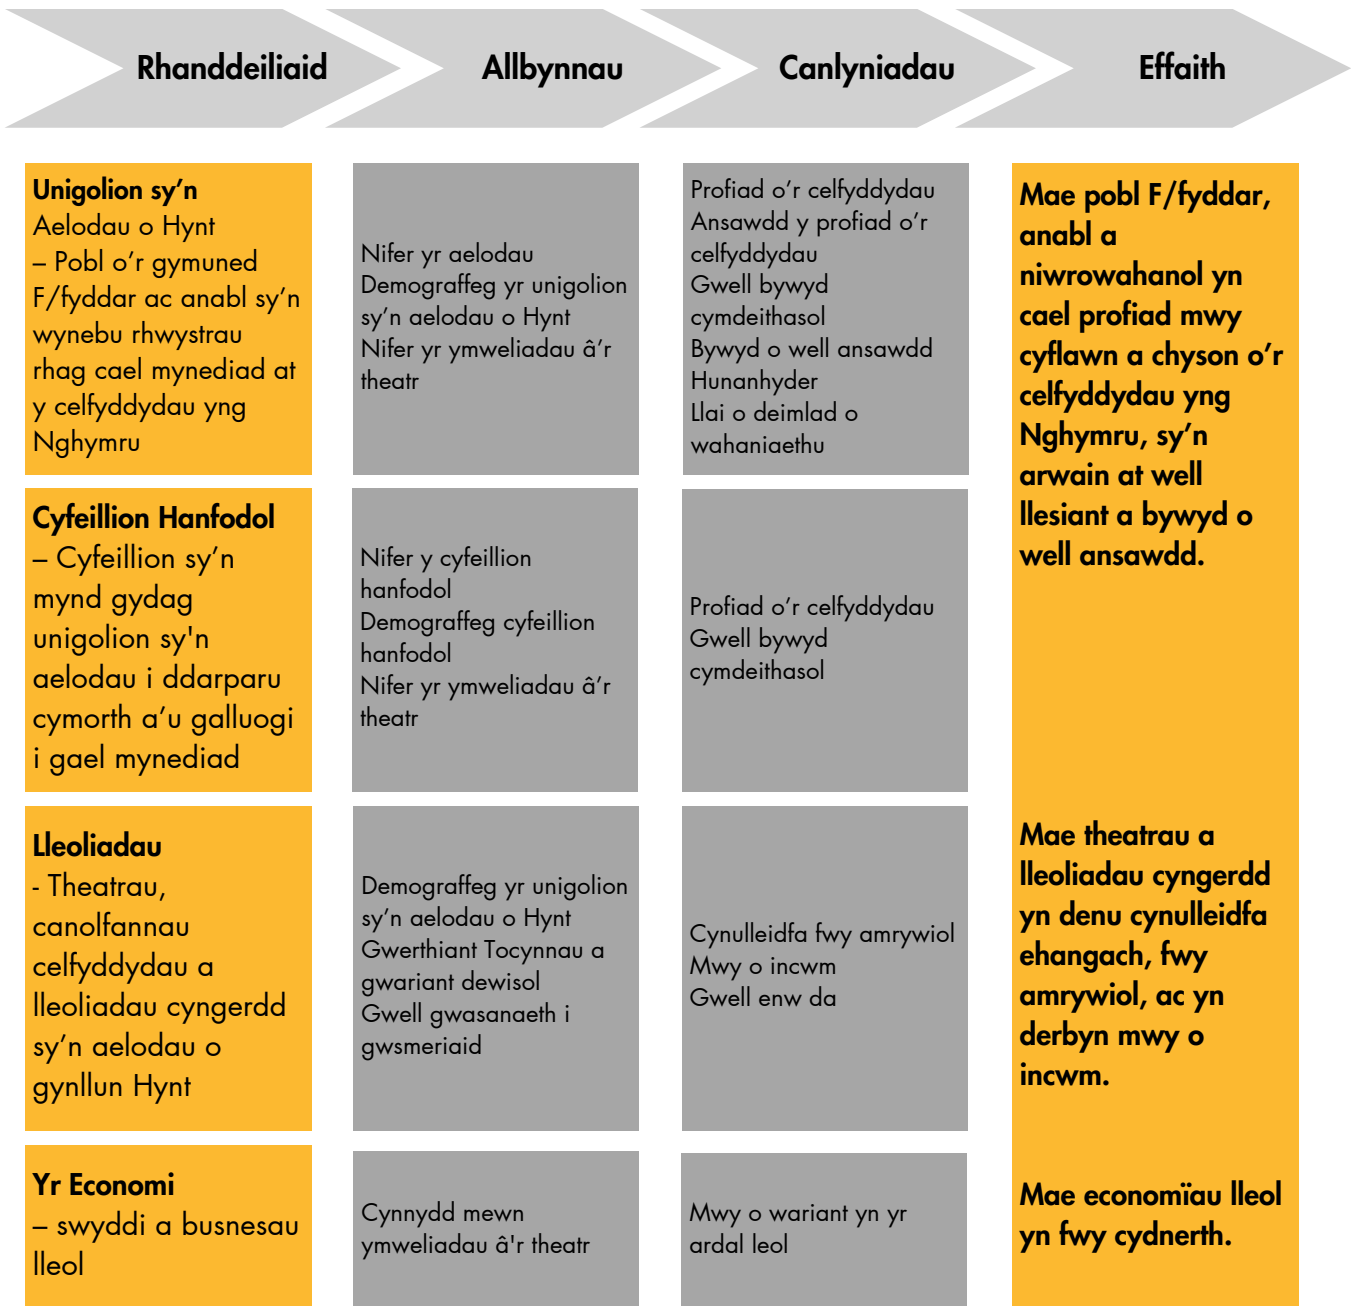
Rhanddeiliaid

Allbynnau

Canlyniadau

Effaith

**Unigolion sy'n** Aelodau o Hynt – Pobl o'r gymuned F/fyddar ac anabl sy'n wynebu rhwystrau rhag cael mynediad at y celfyddydau yng Nghymru

Nifer yr aelodau
Demograffeg yr unigolion sy'n aelodau o Hynt
Nifer yr ymweliadau â'r theatr

Profiad o'r celfyddydau
Ansawdd y profiad o'r celfyddydau
Gwell bywyd cymdeithasol
Bywyd o well ansawdd
Hunanhyder
Llai o deimlad o wahaniaethu

**Mae pobl F/fyddar, anabl a niwrowahanol yn cael profiad mwy cyflawn a chyson o'r celfyddydau yng Nghymru, sy'n arwain at well llesiant a bywyd o well ansawdd.**

**Cyfeillion Hanfodol** – Cyfeillion sy'n mynd gydag unigolion sy'n aelodau i ddarparu cymorth a'u galluogi i gael mynediad

Nifer y cyfeillion hanfodol
Demograffeg cyfeillion hanfodol
Nifer yr ymweliadau â'r theatr

Profiad o'r celfyddydau
Gwell bywyd cymdeithasol

**Lleoliadau** - Theatrau, canolfannau celfyddydau a lleoliadau cyngerdd sy'n aelodau o gynllun Hynt

Demograffeg yr unigolion sy'n aelodau o Hynt
Gwerthiant Tocynnau a gwariant dewisol
Gwell gwasanaeth i gwsmeriaid

Cynulleidfa fwy amrywiol
Mwy o incwm
Gwell enw da

**Mae theatrau a lleoliadau cyngerdd yn denu cynulleidfa ehangach, fwy amrywiol, ac yn derbyn mwy o incwm.**

**Yr Economi** – swyddi a busnesau lleol

Cynnydd mewn ymweliadau â'r theatr

Mwy o wariant yn yr ardal leol

**Mae economïau lleol yn fwy cydnerth.**